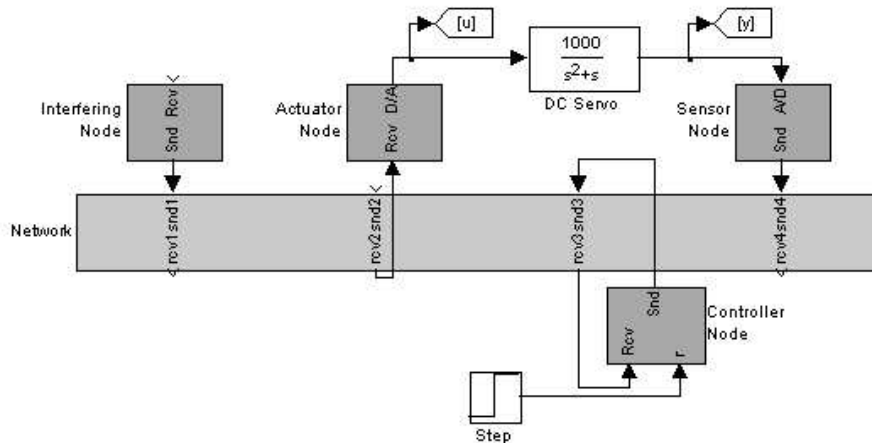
[u]

[y]

$\frac{1000}{s^2+s}$

DC Servo

Interfering Node

Snd Rcv

Actuator Node

Rcv D/A

Sensor Node

Snd A/D

Network

rcv1 snd1

rcv2 snd2

rcv3 snd3

rcv4 snd4

Controller Node

Rcv Snd r

Step